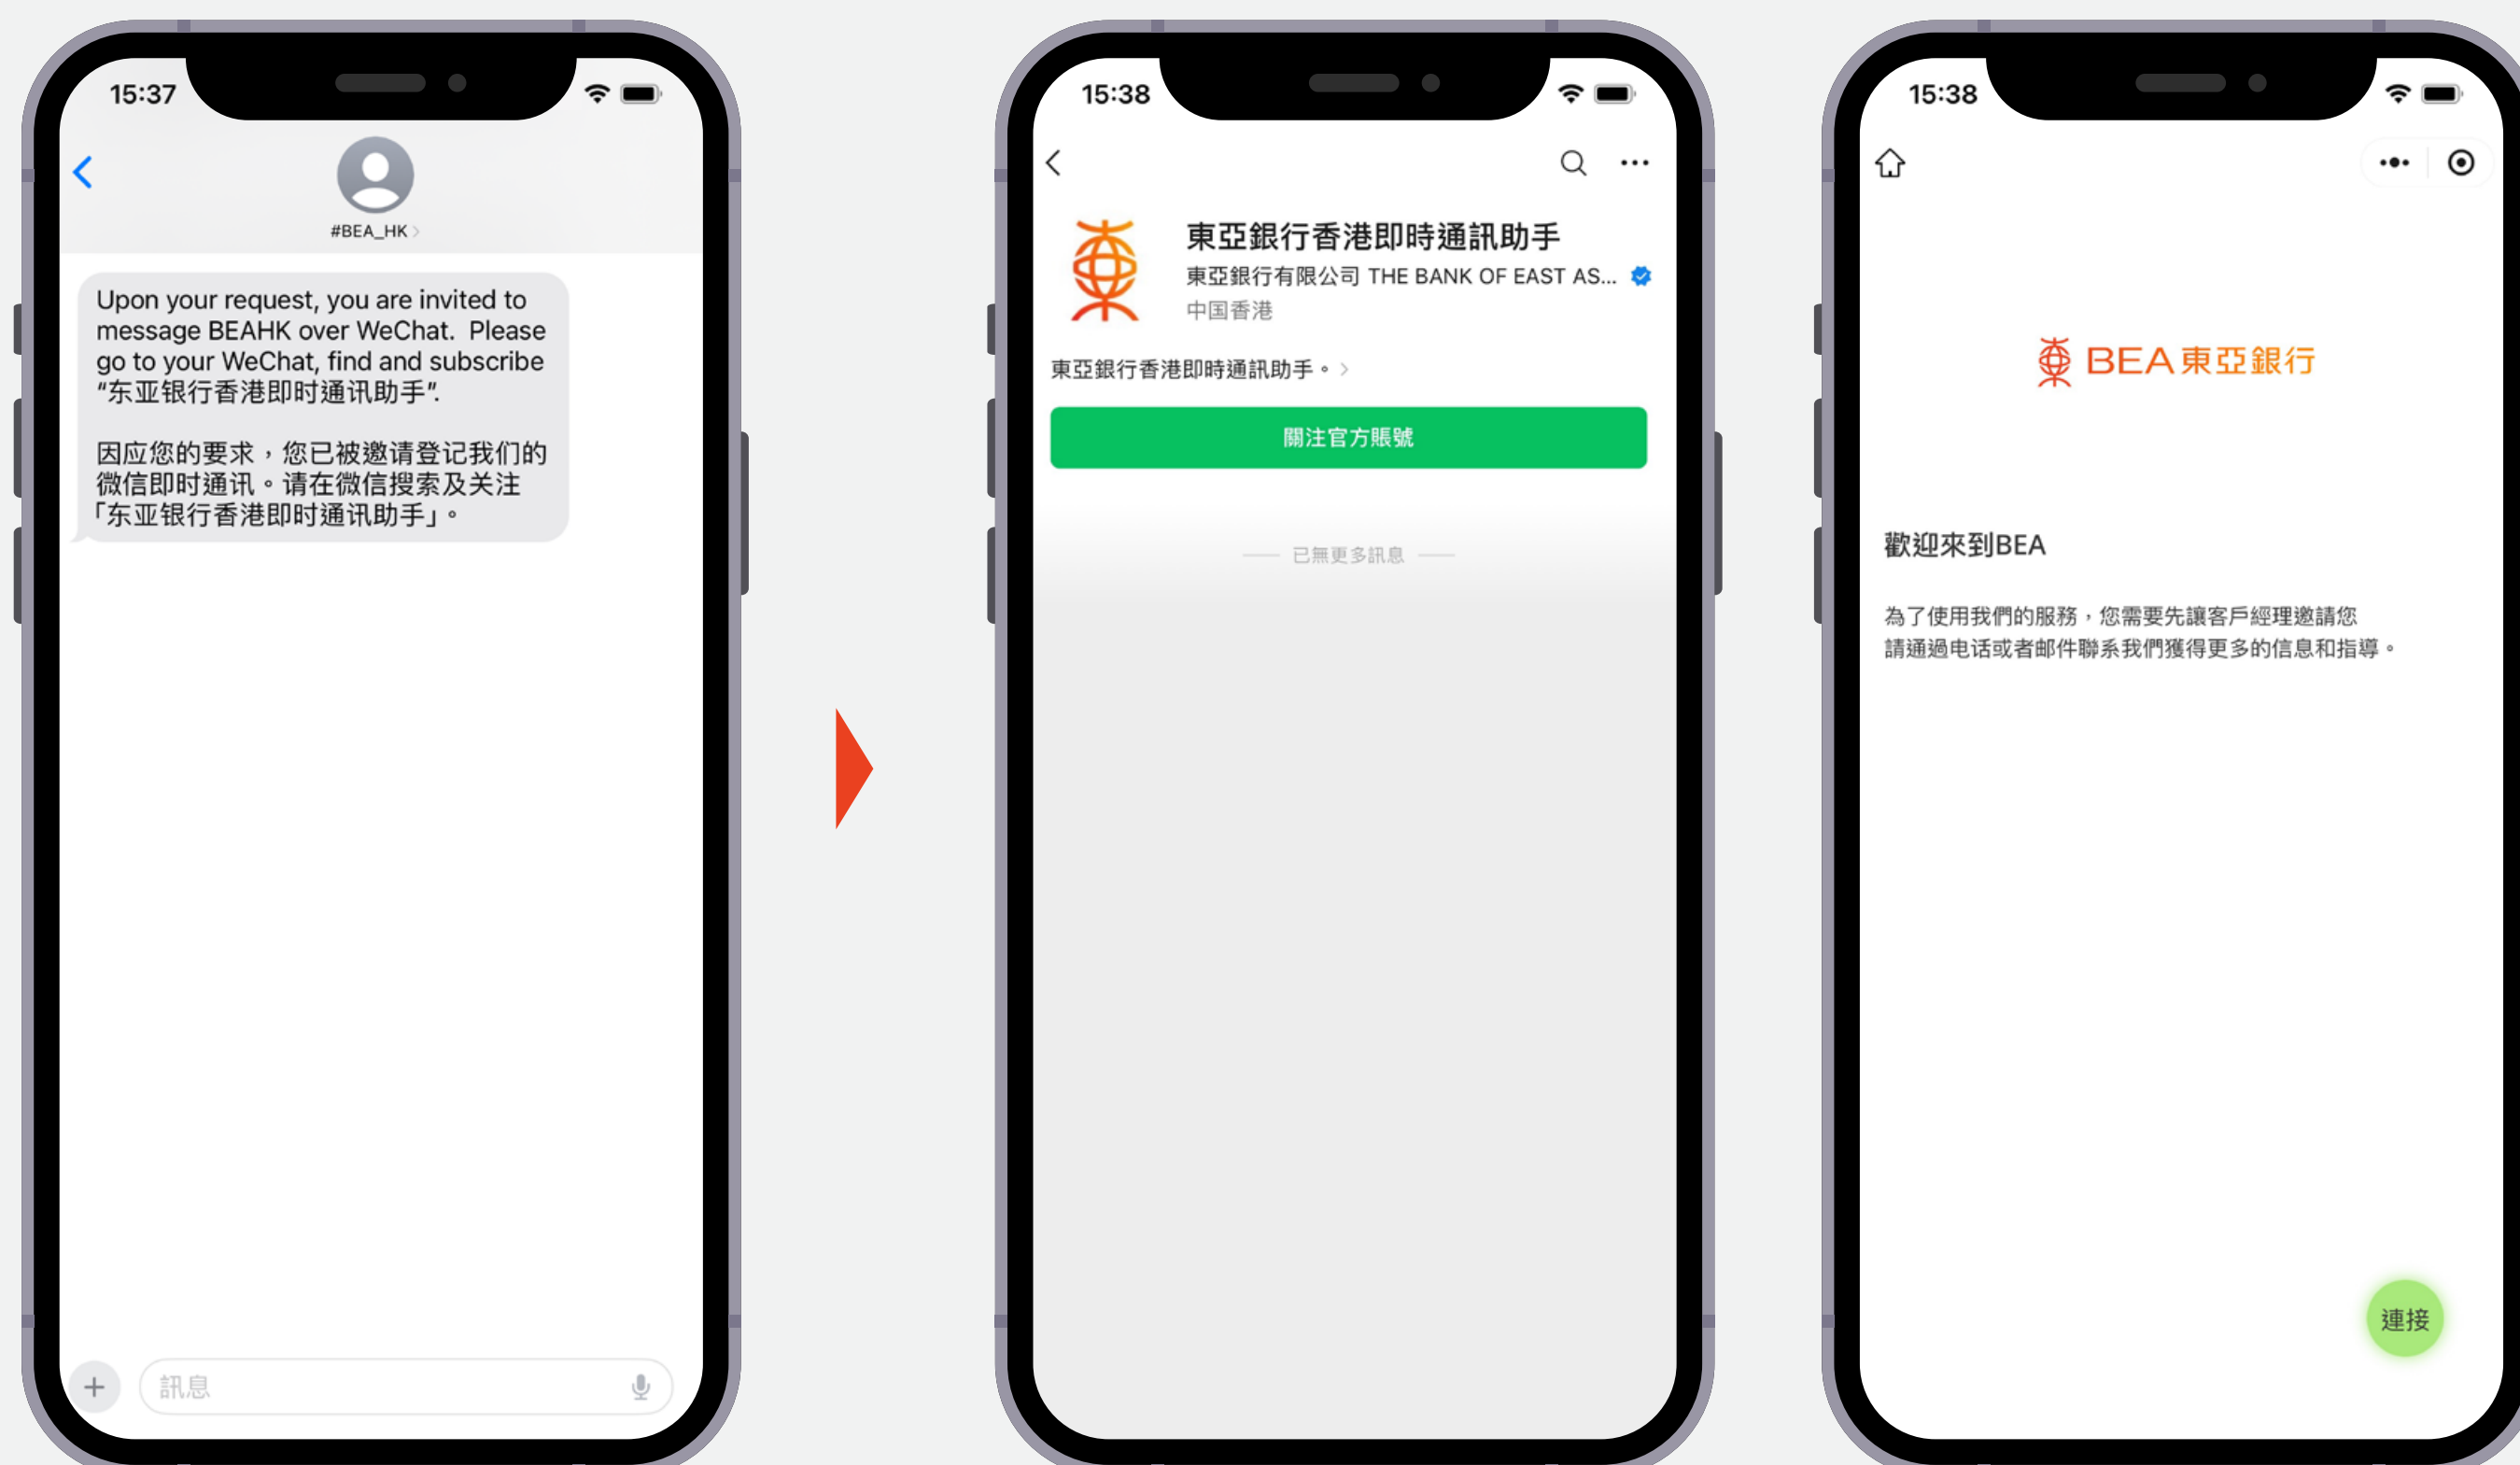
15:37

#BEA_HK

Upon your request, you are invited to message BEAHK over WeChat. Please go to your WeChat, find and subscribe “东亚银行香港即时通讯助手”.

因应您的要求，您已被邀请登记我们的微信即时通讯。请在微信搜索及关注「东亚银行香港即时通讯助手」。

訊息

15:38

東亞銀行香港即時通訊助手
東亞銀行有限公司 THE BANK OF EAST AS...
中国香港

東亞銀行香港即時通訊助手。

關注官方賬號

已無更多訊息

15:38

BEA 東亞銀行

歡迎來到BEA

為了使用我們的服務，您需要先讓客戶經理邀請您
請通過电话或者邮件聯系我們獲得更多的信息和指導。

連接